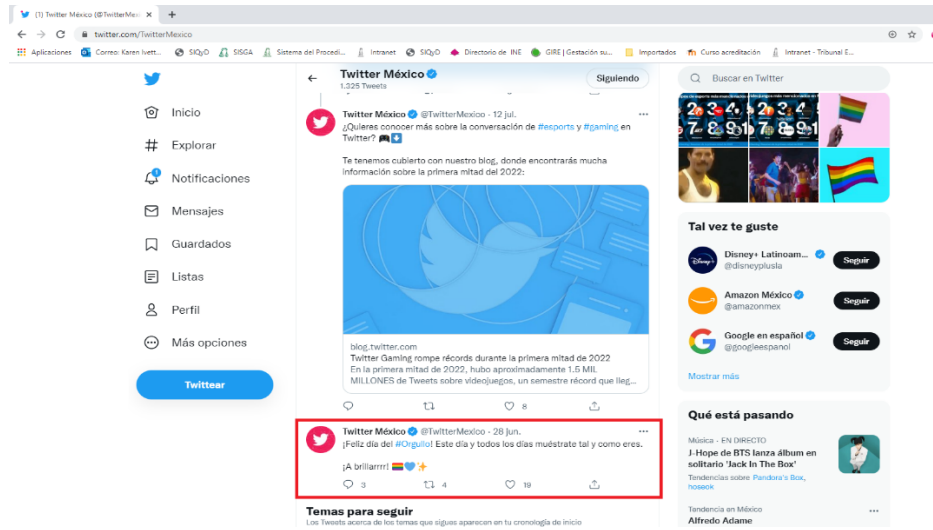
(1) Twitter México (@TwitterMe... ×
+
twitter.com/TwitterMexico
Aplicaciones Correo: Karen Ivett... SIQ₂O SISGA Sistema del Procedi... Intranet SIQ₂O Directorio de INE GIRE | Gestación su... Importados Curso acreditación Intranet - Tribunal E...

Inicio
Explorar
Notificaciones
Mensajes
Guardados
Listas
Perfil
Más opciones
Twittear

Twitter México
1.325 Tweets
Siguiendo

Twitter México @TwitterMexico · 12 jul.
¿Quieres conocer más sobre la conversación de #esports y #gaming en Twitter? 🎮⬇️

Te tenemos cubierto con nuestro blog, donde encontrarás mucha información sobre la primera mitad del 2022:

blog.twitter.com
Twitter Gaming rompe récords durante la primera mitad de 2022
En la primera mitad de 2022, hubo aproximadamente 1.5 MIL MILLONES de Tweets sobre videojuegos, un semestre récord que lleg...

8

Twitter México @TwitterMexico · 28 jun.
¡Feliz día del #Orgullo! Este día y todos los días muéstrate tal y como eres.

¡A brillarrrr! 🏳️‍🌈💙✨

3 4 19

Temas para seguir
Los Tweets acerca de los temas que sigues aparecen en tu cronología de inicio

Buscar en Twitter

Tal vez te guste
Disney+ Latinoam... @disneyplusla Seguir
Amazon México @amazonmex Seguir
Google en español @googleespanol Seguir
Mostrar más

Qué está pasando
Música · EN DIRECTO
J-Hope de BTS lanza álbum en solitario 'Jack In The Box'
Tendencias sobre Pandora's Box, hosook

Tendencia en México
Alfredo Adame